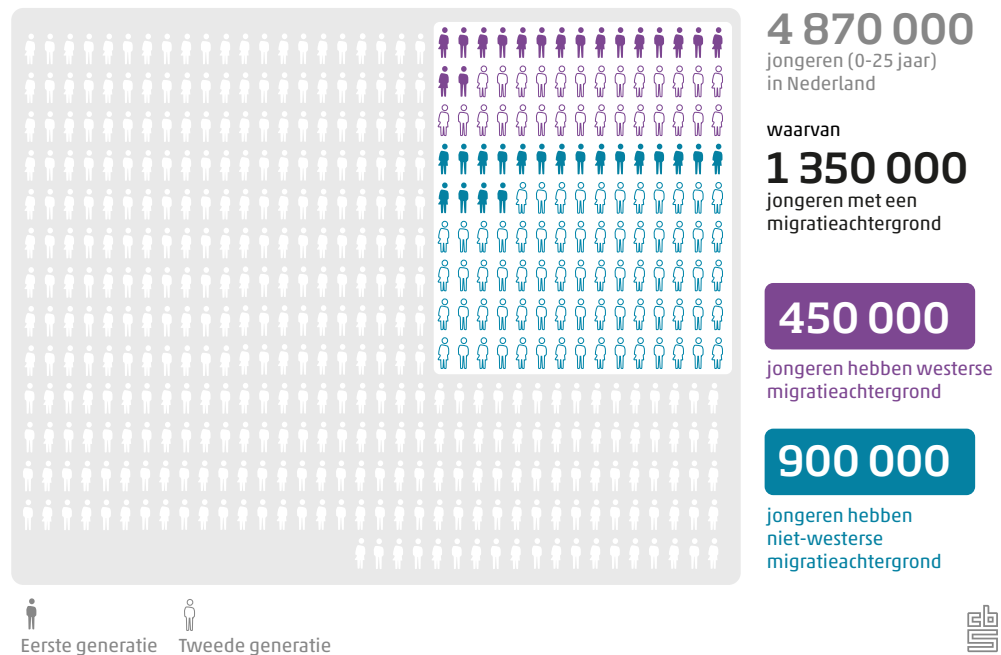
4 870 000
jongeren (0-25 jaar) in Nederland

waarvan
1 350 000
jongeren met een migratieachtergrond

450 000
jongeren hebben westerse migratieachtergrond

900 000
jongeren hebben niet-westerse migratieachtergrond

Eerste generatie Tweede generatie

cbs